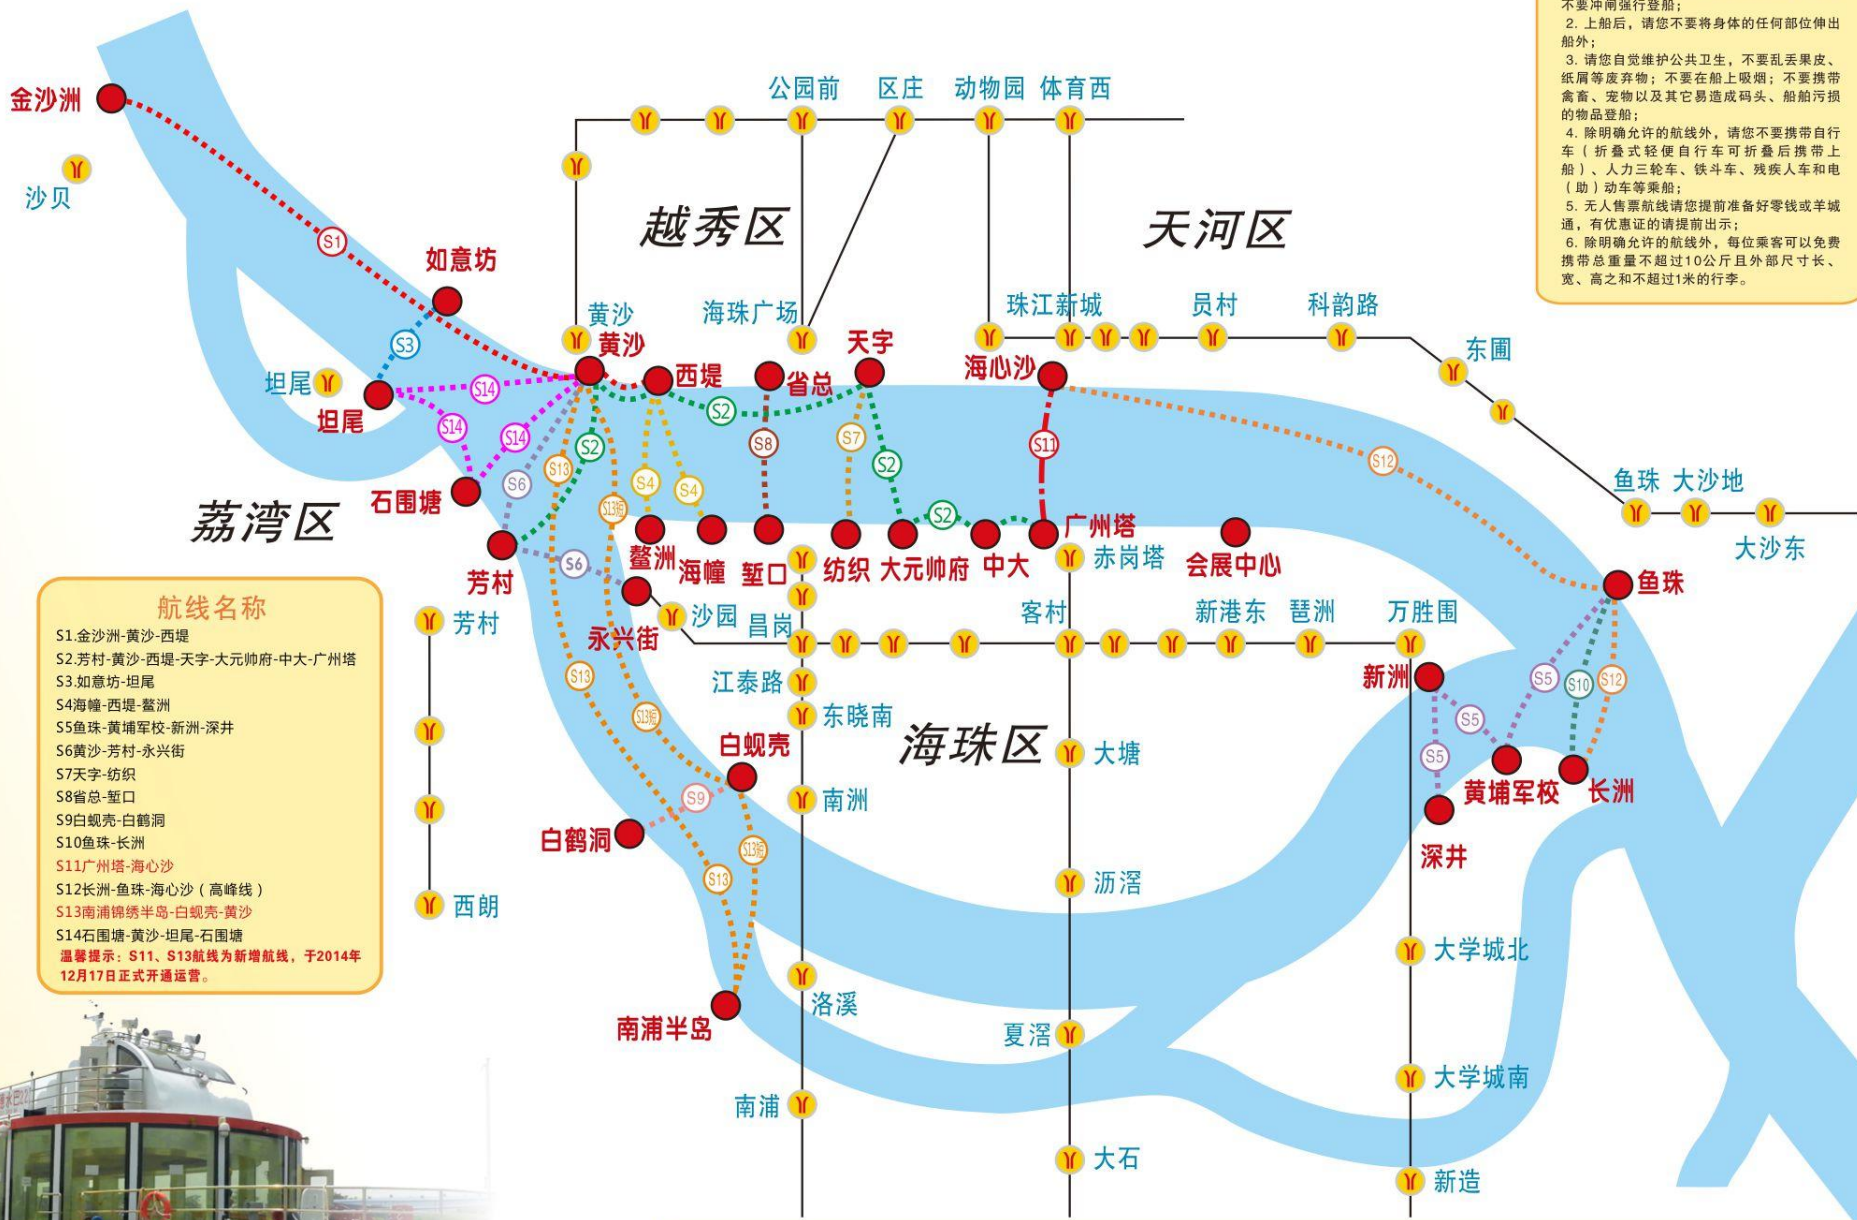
不要冲闸强行登船；
2. 上船后，请您不要将身体的任何部位伸出船外；
3. 请您自觉维护公共卫生，不要乱丢果皮、纸屑等废弃物；不要在船上吸烟；不要携带禽畜、宠物以及其它易造成码头、船舶污损的物品登船；
4. 除明确允许的航线外，请您不要携带自行车（折叠式轻便自行车可折叠后携带上船）、人力三轮车、铁斗车、残疾人车和电（助）动车等乘船；
5. 无人售票航线请您提前准备好零钱或羊城通，有优惠证的请提前出示；
6. 除明确允许的航线外，每位乘客可以免费携带总重量不超过10公斤且外部尺寸长、宽、高之和不超过1米的行李。

金沙洲
沙贝
S1
如意坊
S3
坦尾
坦尾
S14
S14
S14
石围塘
荔湾区
芳村
S6
S13
S2
黄沙
黄沙
西堤
S2
省总
S8
天宇
S7
S2
S4
S4
S13班
S6
永兴街
鳌洲
海幢
堑口
纺织
大元帅府
中大
S2
广州塔
S11
海心沙
S12
公园前
区庄
动物园
体育西
越秀区
天河区
海珠广场
珠江新城
员村
科韵路
东圃
鱼珠
大沙地
大沙东
鱼珠
赤岗塔
会展中心
沙园
昌岗
客村
新港东
琶洲
万胜围
江泰路
东晓南
海珠区
大塘
南洲
沥滘
S13
S13班
白蚬壳
S9
白鹤洞
S13班
S13
南浦半岛
洛溪
夏滘
南浦
大石
新洲
S5
S5
S5
S10
S12
黄埔军校
长洲
深井
大学城北
大学城南
新造
芳村
西朗

航线名称
S1.金沙洲-黄沙-西堤
S2.芳村-黄沙-西堤-天字-大元帅府-中大-广州塔
S3.如意坊-坦尾
S4海幢-西堤-鳌洲
S5鱼珠-黄埔军校-新洲-深井
S6黄沙-芳村-永兴街
S7天字-纺织
S8省总-堑口
S9白蚬壳-白鹤洞
S10鱼珠-长洲
S11广州塔-海心沙
S12长洲-鱼珠-海心沙（高峰线）
S13南浦锦绣半岛-白蚬壳-黄沙
S14石围塘-黄沙-坦尾-石围塘
温馨提示：S11、S13航线为新增航线，于2014年12月17日正式开通运营。